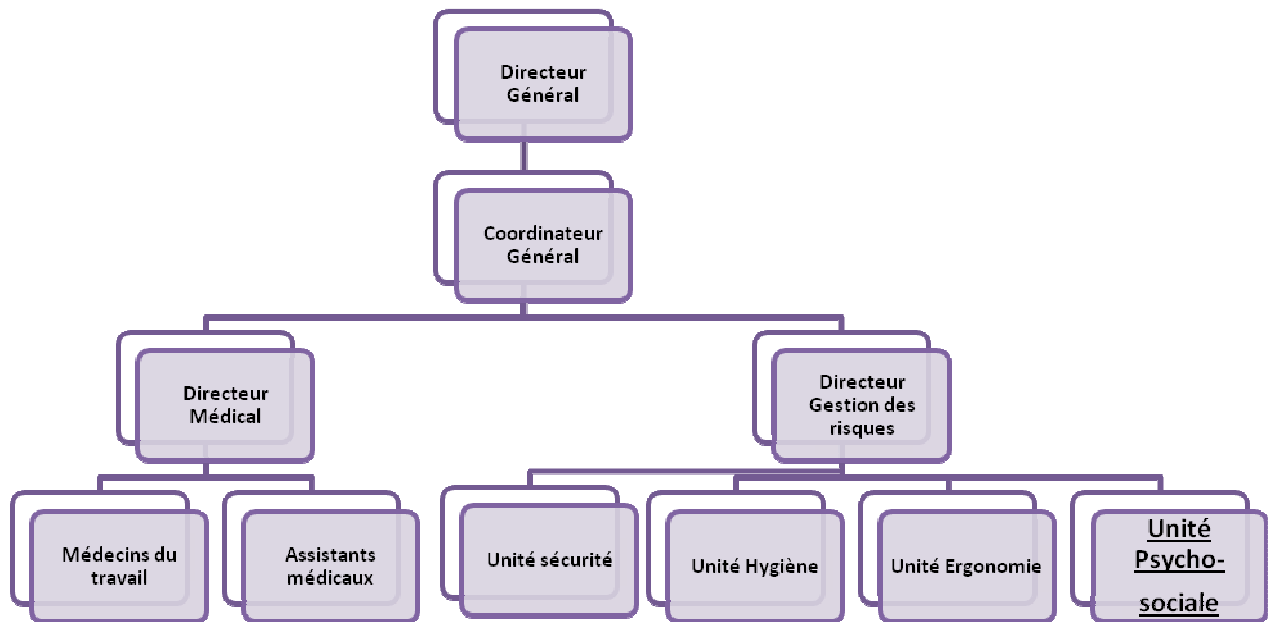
Directeur Général

Coordinateur Général

Directeur Médical

Directeur Gestion des risques

Médecins du travail

Assistants médicaux

Unité sécurité

Unité Hygiène

Unité Ergonomie

Unité Psychosociale